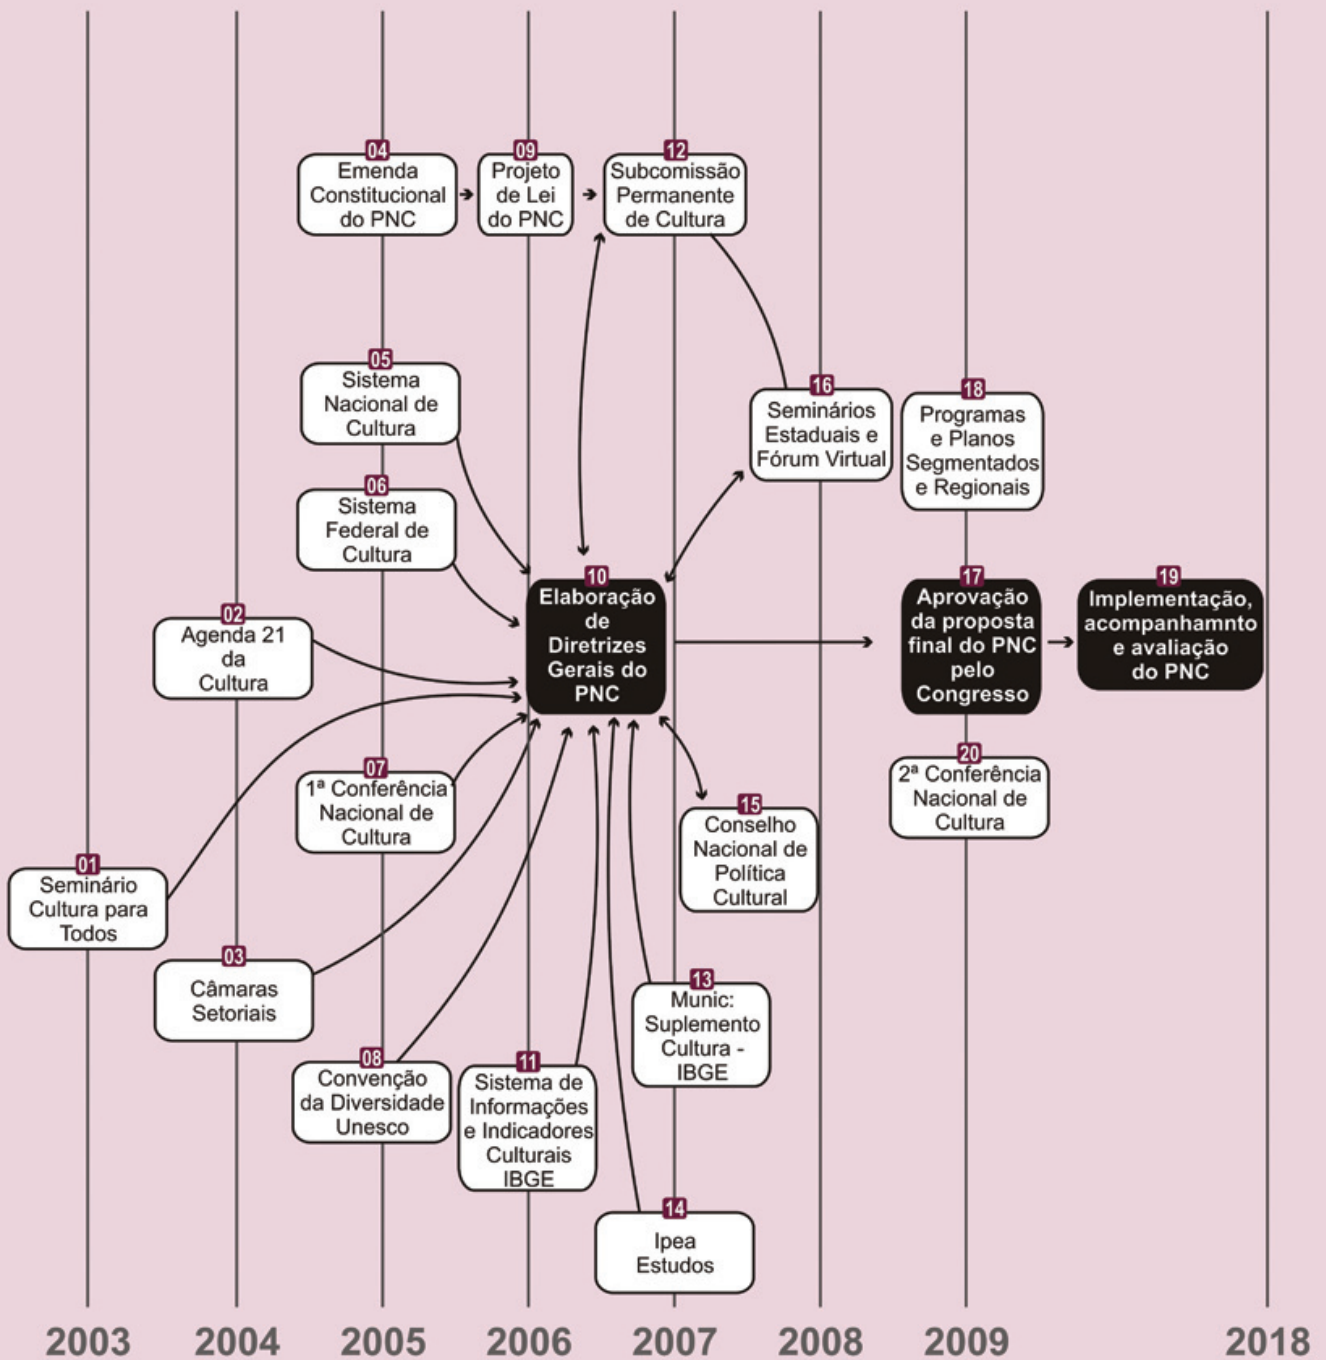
04
Emenda Constitucional do PNC

09
Projeto de Lei do PNC

12
Subcomissão Permanente de Cultura

05
Sistema Nacional de Cultura

16
Seminários Estaduais e Fórum Virtual

18
Programas e Planos Segmentados e Regionais

06
Sistema Federal de Cultura

10
Elaboração de Diretrizes Gerais do PNC

17
Aprovação da proposta final do PNC pelo Congresso

19
Implementação, acompanhamnto e avaliação do PNC

02
Agenda 21 da Cultura

07
1ª Conferência Nacional de Cultura

20
2ª Conferência Nacional de Cultura

15
Conselho Nacional de Política Cultural

01
Seminário Cultura para Todos

03
Câmaras Setoriais

13
Munic: Suplemento Cultura - IBGE

08
Convenção da Diversidade Unesco

11
Sistema de Informações e Indicadores Culturais IBGE

14
Ipea Estudos

2003 2004 2005 2006 2007 2008 2009 2018